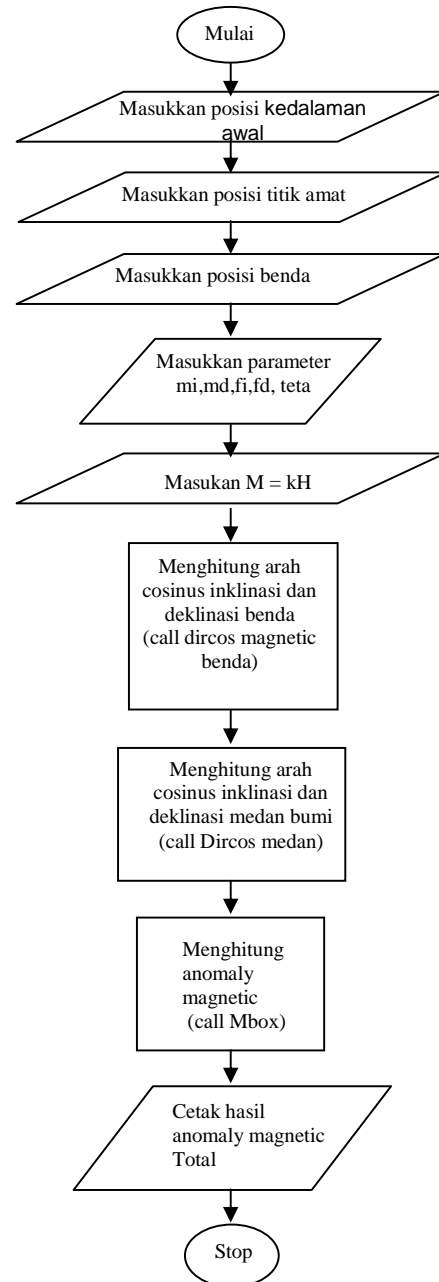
Mulai

Masukkan posisi kedalaman awal

Masukkan posisi titik amat

Masukkan posisi benda

Masukkan parameter mi,md,fi,fd, teta

Masukan M = kH

Menghitung arah cosinus inklinasi dan deklinasi benda (call dircos magnetic benda)

Menghitung arah cosinus inklinasi dan deklinasi medan bumi (call Dircos medan)

Menghitung anomaly magnetic (call Mbox)

Cetak hasil anomaly magnetic Total

Stop